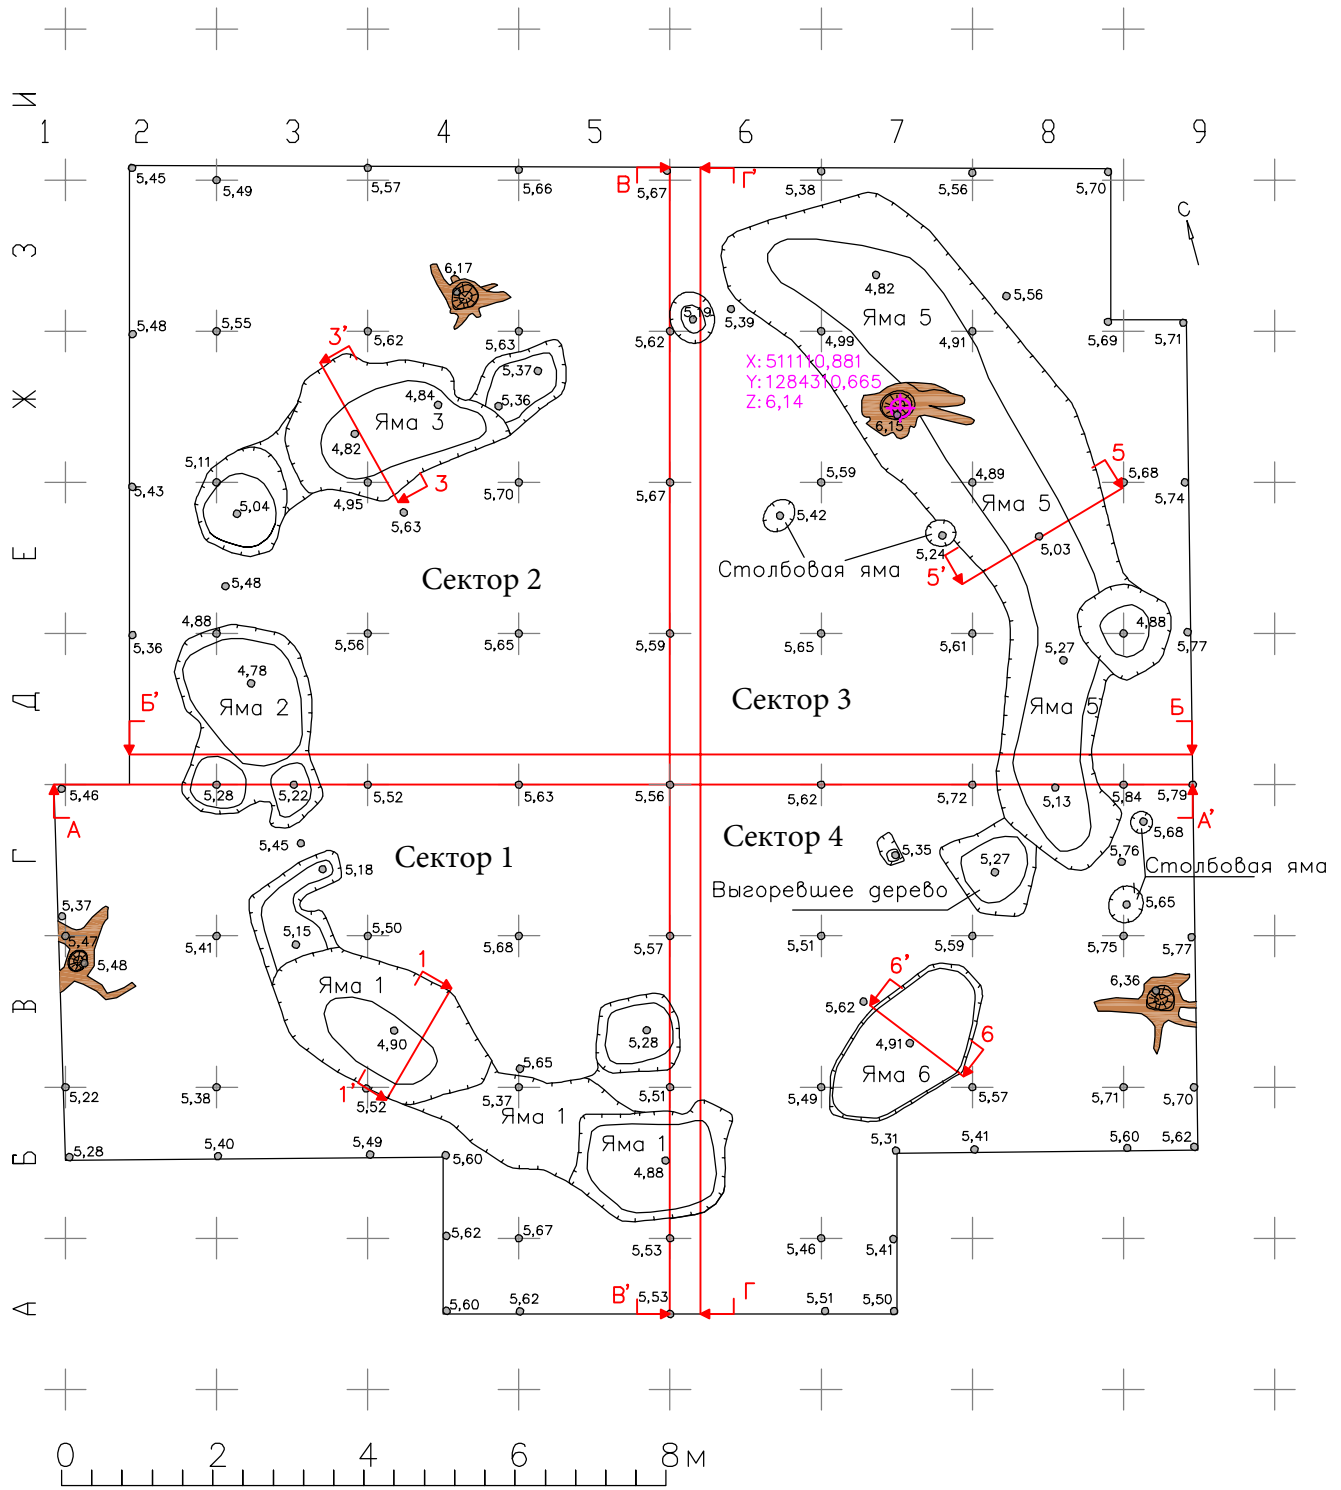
1 2 3 4 5 6 7 8 9

И З Ж Е Д Г В Б А

С

В
Г'
5,45
5,49
5,57
5,66
5,67
5,38
5,56
5,70
6,17
5,39
4,82
5,56
5,48
5,55
5,62
5,63
5,62
5,79
Яма 5
4,99
4,91
5,69
5,71
3'
5,37
X: 511110,881
Y: 1284310,665
Z: 6,14
4,84
5,36
Яма 3
6,15
4,82
5,11
3
5,70
5,67
5,59
4,89
5
5,68
5,43
5,04
4,95
5,63
5,42
Яма 5
5,74
5,24
5,03
Сектор 2
Столбовая яма
5'
5,48
4,88
5,56
5,65
5,59
5,65
5,61
5,27
4,88
5,36
5,77
4,78
Б'
Сектор 3
Яма 2
Яма 5
Б
5,28
5,22
5,46
5,52
5,63
5,56
5,62
5,72
5,13
5,84
5,79
A
A'
5,68
5,45
Сектор 4
5,35
5,76
Сектор 1
5,18
5,27
Столбовая яма
Выгоревшее дерево
5,37
5,65
5,15
5,50
5,47
5,41
5,68
5,57
5,51
5,59
5,75
5,77
5,48
1
6'
Яма 1
6,36
5,62
5,28
6
4,90
4,91
5,65
Яма 6
1'
5,52
5,51
5,22
5,38
5,37
5,49
5,57
5,71
5,70
Яма 1
Яма 1
5,31
5,41
5,60
5,62
5,40
5,49
4,88
5,28
5,60
5,62
5,67
5,53
5,46
5,41
Г
В'
5,53
5,60
5,62
5,51
5,50

0 2 4 6 8 м